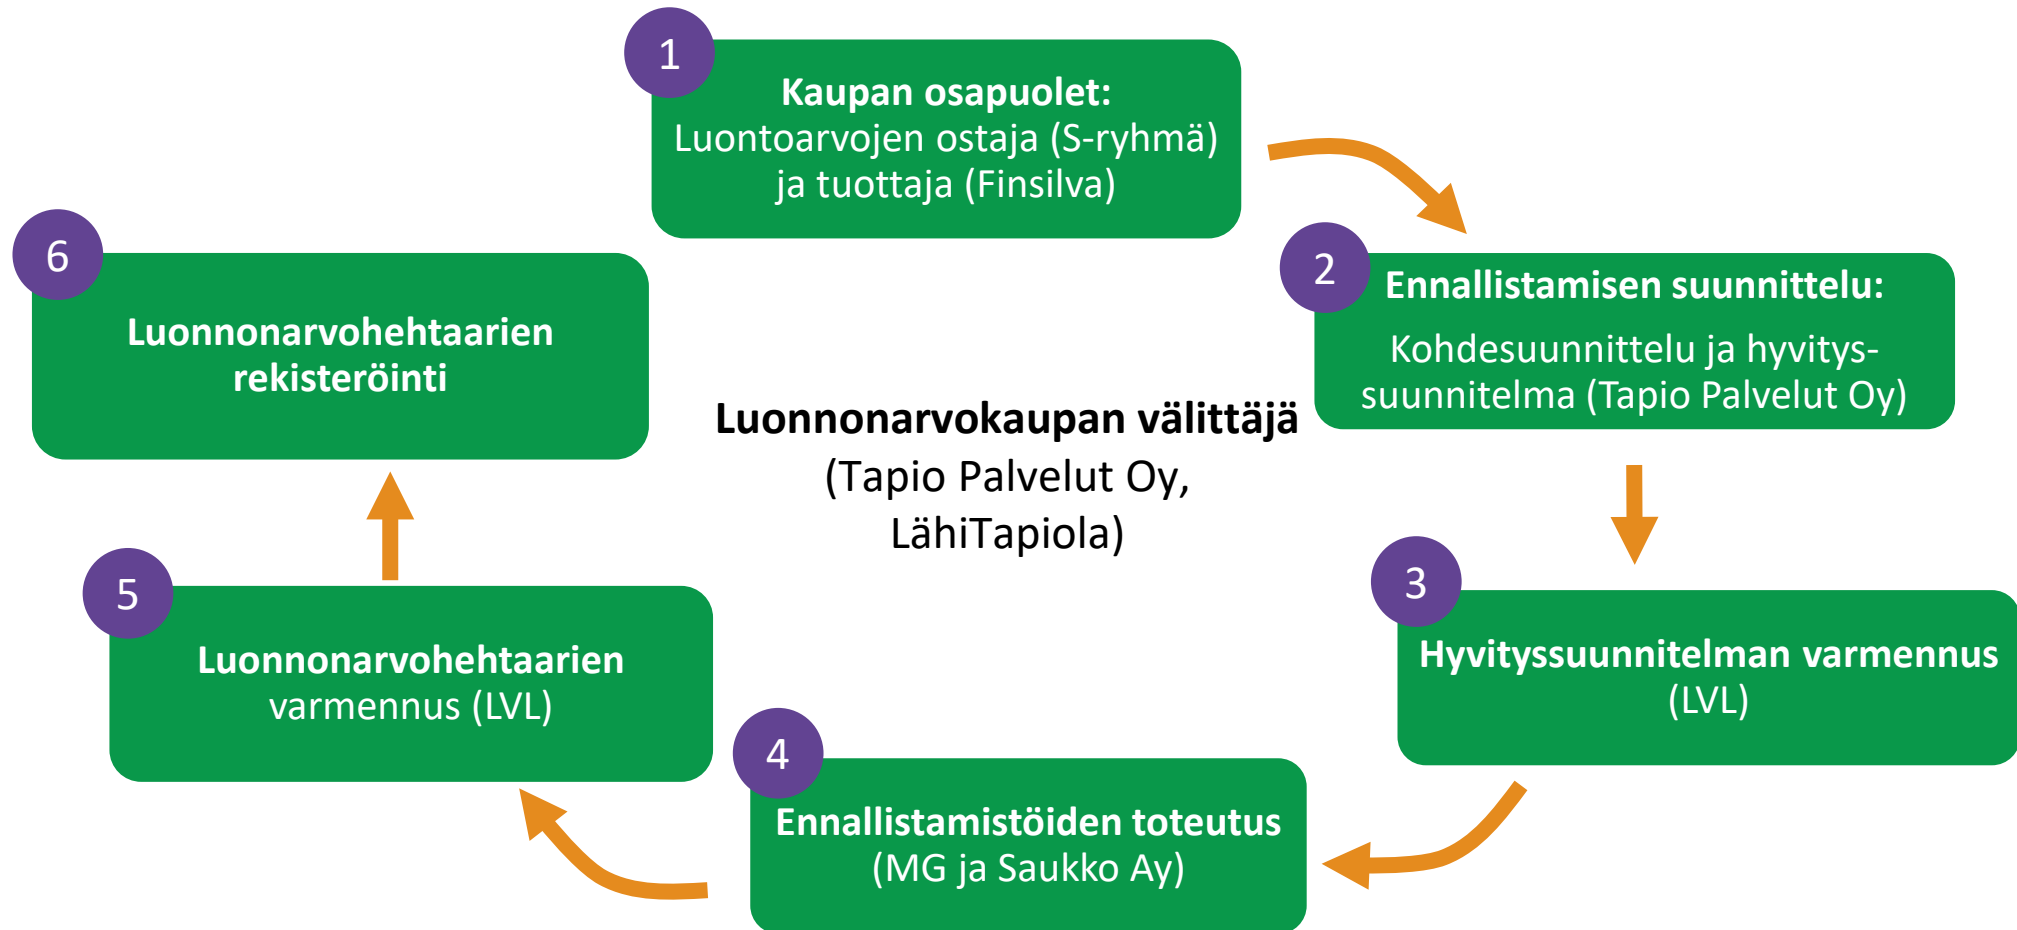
1
Kaupan osapuolet:
Luontoarvojen ostaja (S-ryhmä) ja tuottaja (Finsilva)

2
Ennallistamisen suunnittelu:
Kohdesuunnittelu ja hyvityssuunnitelma (Tapio Palvelut Oy)

3
Hyvityssuunnitelman varmennus
(LVL)

4
Ennallistamistöiden toteutus
(MG ja Saukko Ay)

5
Luonnonarvohehtaarien
varmennus (LVL)

6
Luonnonarvohehtaarien rekisteröinti

Luonnonarvokaupan välittäjä
(Tapio Palvelut Oy, LähiTapiola)